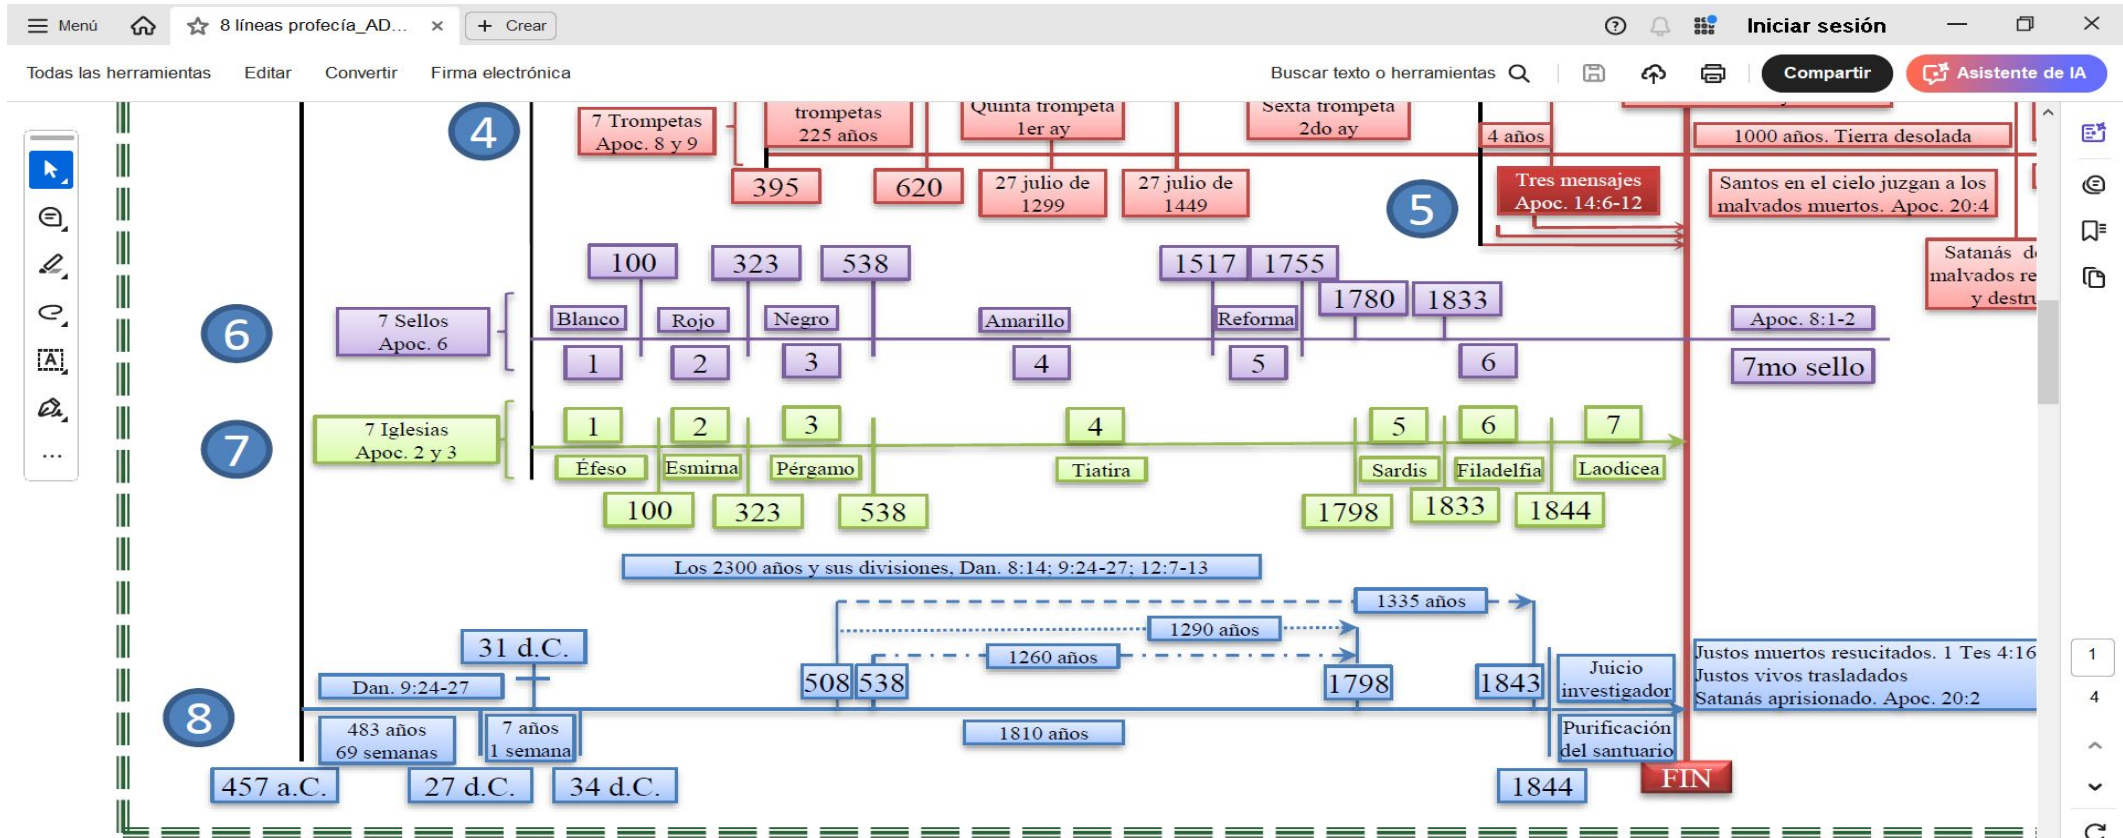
Menú
8 líneas profecía_AD...
Crear
Iniciar sesión
Todas las herramientas Editar Convertir Firma electrónica
Buscar texto o herramientas
Compartir
Asistente de IA

4
7 Trompetas
Apoc. 8 y 9
trompetas
225 años
Quinta trompeta
1er ay
Sexta trompeta
2do ay
4 años
1000 años. Tierra desolada
395
620
27 julio de 1299
27 julio de 1449
5
Tres mensajes
Apoc. 14:6-12
Santos en el cielo juzgan a los malvados muertos. Apoc. 20:4
Satanás d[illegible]
malvados re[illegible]
y destr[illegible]

6
7 Sellos
Apoc. 6
100
323
538
1517
1755
1780
1833
Blanco
Rojo
Negro
Amarillo
Reforma
Apoc. 8:1-2
1
2
3
4
5
6
7mo sello

7
7 Iglesias
Apoc. 2 y 3
1
2
3
4
5
6
7
Éfeso
Esmirna
Pérgamo
Tiatira
Sardis
Filadelfia
Laodicea
100
323
538
1798
1833
1844

Los 2300 años y sus divisiones, Dan. 8:14; 9:24-27; 12:7-13
1335 años
1290 años
1260 años
31 d.C.
Dan. 9:24-27
508
538
1798
1843
Juicio investigador
Justos muertos resucitados. 1 Tes 4:16
Justos vivos trasladados
Satanás aprisionado. Apoc. 20:2
8
483 años
69 semanas
7 años
1 semana
1810 años
Purificación del santuario
457 a.C.
27 d.C.
34 d.C.
1844
FIN

1
4